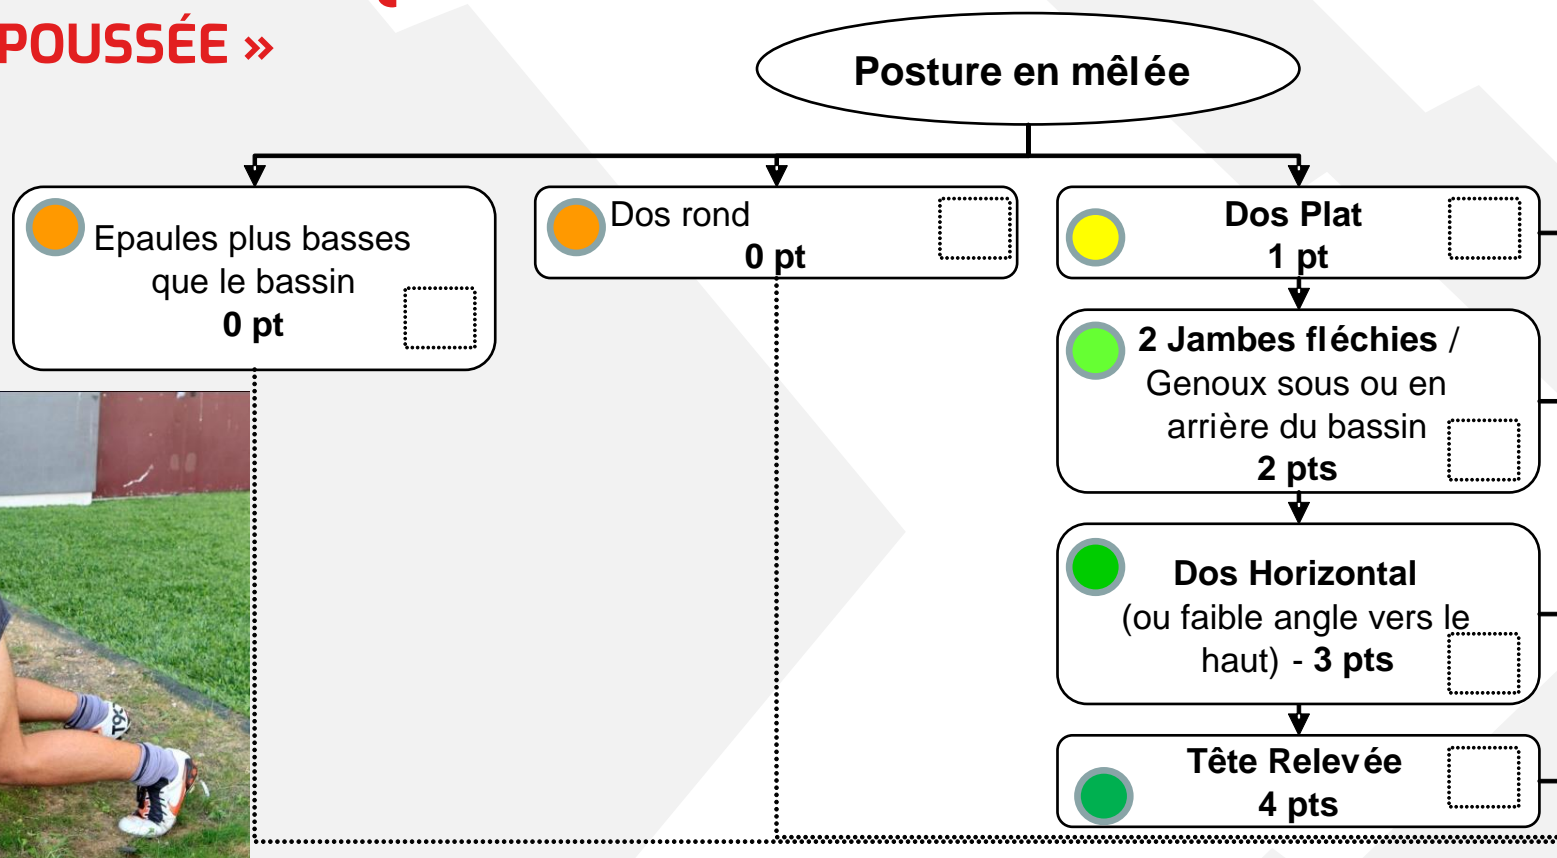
POUSSÉE »

Posture en mêlée

Epaules plus basses que le bassin
0 pt

Dos rond
0 pt

Dos Plat
1 pt

2 Jambes fléchies / Genoux sous ou en arrière du bassin
2 pts

Dos Horizontal (ou faible angle vers le haut) - 3 pts

Tête Relevée
4 pts